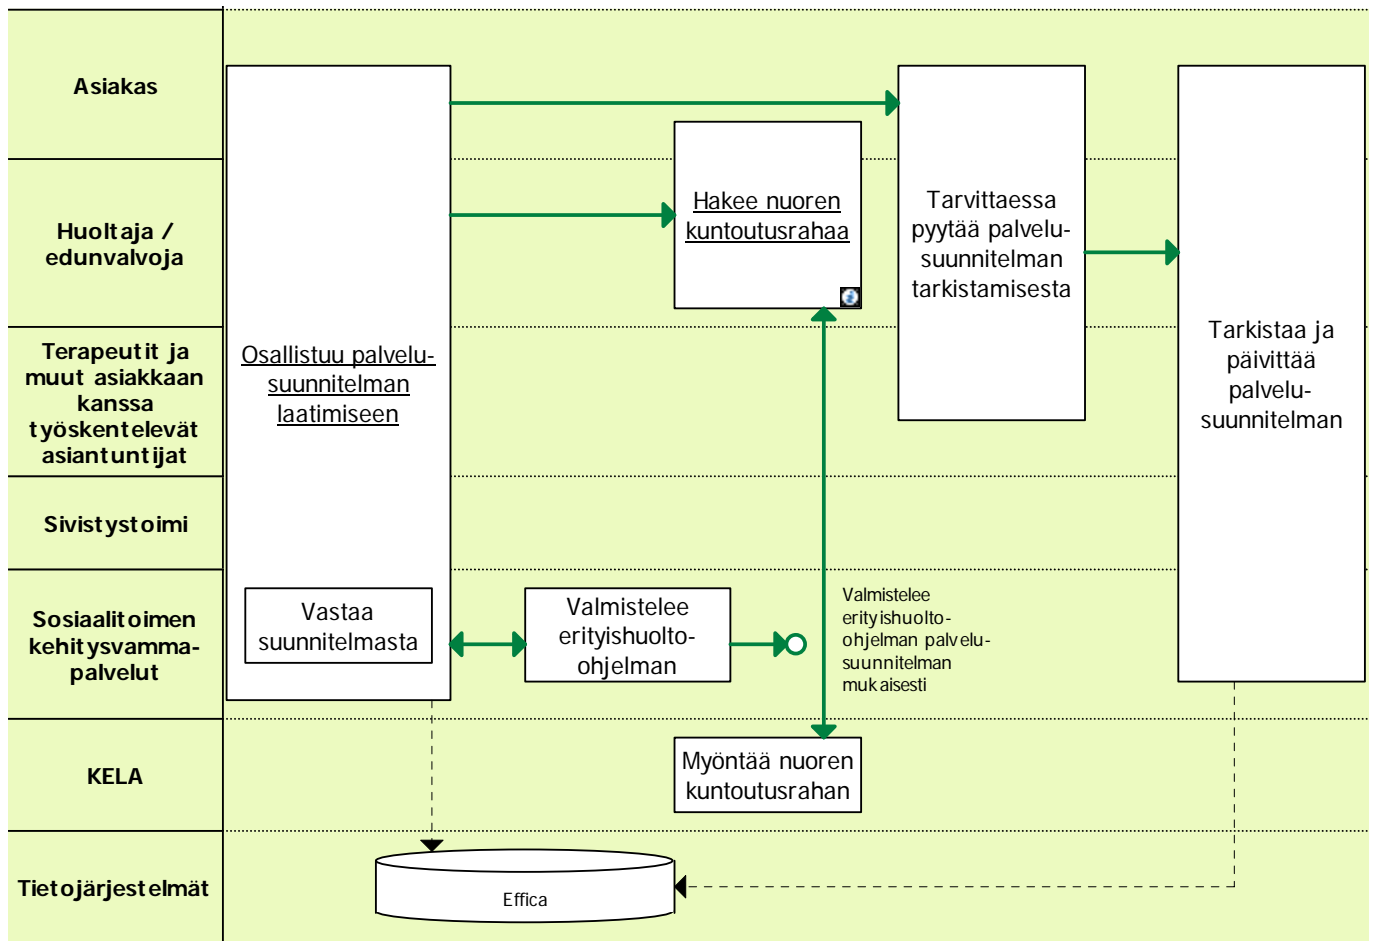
Asiakas

Huoltaja / edunvalvoja

Terapeutit ja muut asiakkaan kanssa työskentelevät asiantuntijat

Sivistystoimi

Sosiaalitoimen kehitysvammapalvelut

KELA

Tietojärjestelmät

Osallistuu palvelusuunnitelman laatimiseen

Vastaa suunnitelmasta

Hakee nuoren kuntoutusrahaa

Tarvittaessa pyytää palvelusuunnitelman tarkistamisesta

Tarkistaa ja päivittää palvelusuunnitelman

Valmistelee erityishuolto-ohjelman

Valmistelee erityishuolto-ohjelman palvelusuunnitelman mukaisesti

Myöntää nuoren kuntoutusrahan

Effica